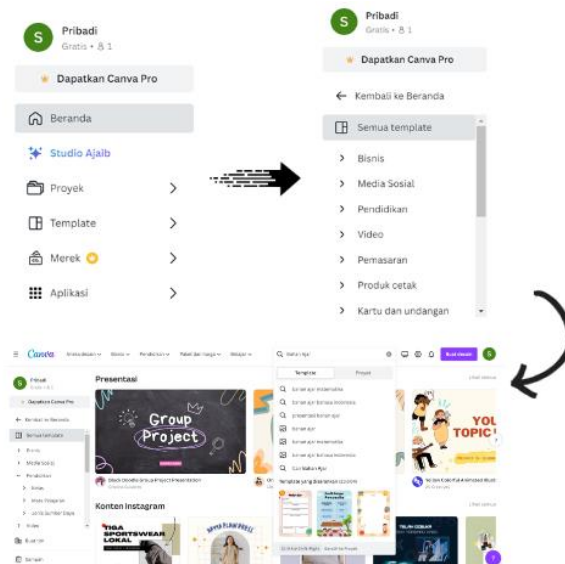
S Pribadi
Gratis • 1

Dapatkan Canva Pro

Beranda

Studio Ajaib

Proyek

Template

Merek

Aplikasi

S Pribadi
Gratis • 1

Dapatkan Canva Pro

Kembali ke Beranda

Semua template

Bisnis

Media Sosial

Pendidikan

Video

Pemasaran

Produk cetak

Kartu dan undangan

Canva

Pribadi

Dapatkan Canva Pro

Kembali ke Beranda

Semua template

Presentasi

Group Project

YOU TOPIC

Template

Proyek

Konten Instagram

TIGA SPORTSWEAR LOKAL

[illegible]